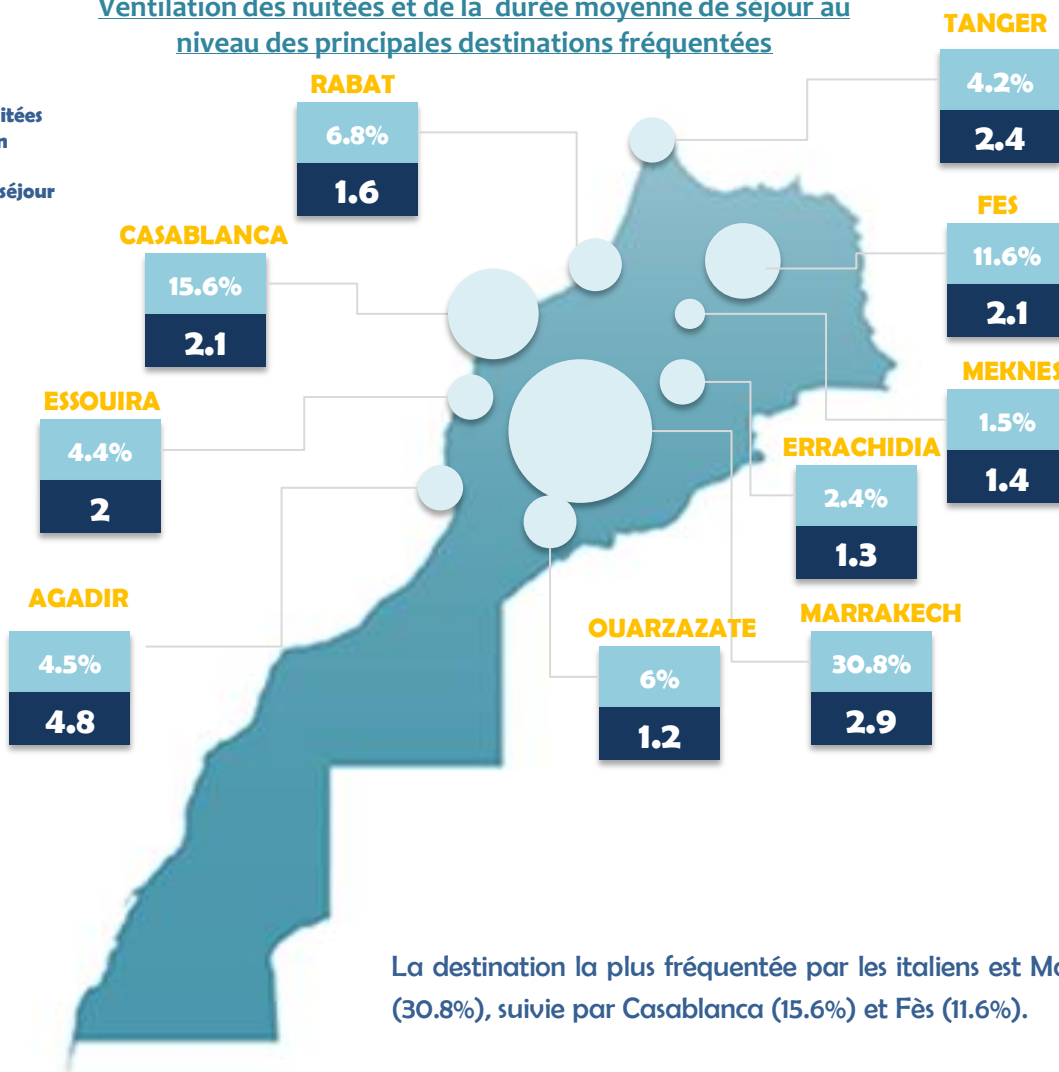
Ventilation des nuitées et de la durée moyenne de séjour au niveau des principales destinations fréquentées

itées
n

séjour

TANGER
4.2%
2.4

RABAT
6.8%
1.6

FES
11.6%
2.1

CASABLANCA
15.6%
2.1

MEKNES
1.5%
1.4

ESSOUIRA
4.4%
2

ERRACHIDIA
2.4%
1.3

AGADIR
4.5%
4.8

OUARZAZATE
6%
1.2

MARRAKECH
30.8%
2.9

La destination la plus fréquentée par les italiens est Ma (30.8%), suivie par Casablanca (15.6%) et Fès (11.6%).